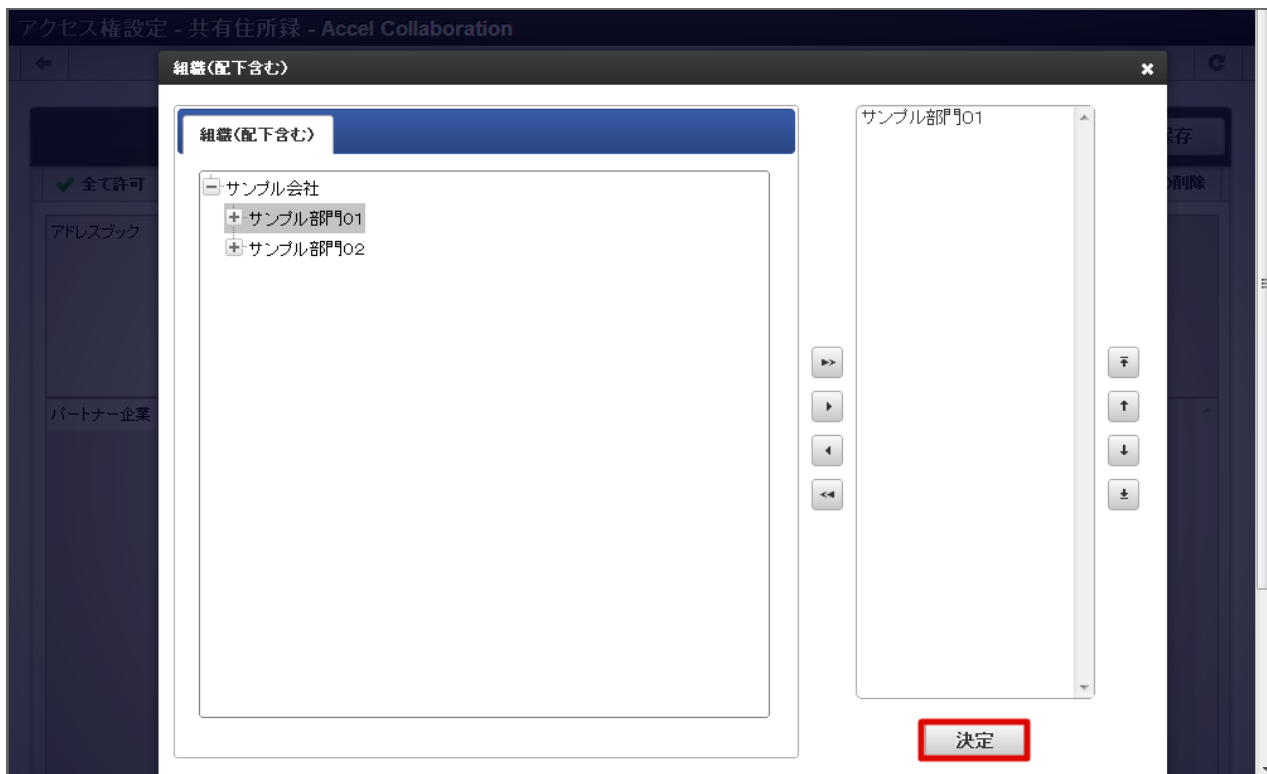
アクセス権設定 - 共有住所録 - Accel Collaboration

組織(配下含む)

組織(配下含む)

サンプル会社
サンプル部門01
サンプル部門02

サンプル部門01

決定

✔ 全て許可

アドレスブック

パートナー企業

保存

の削除